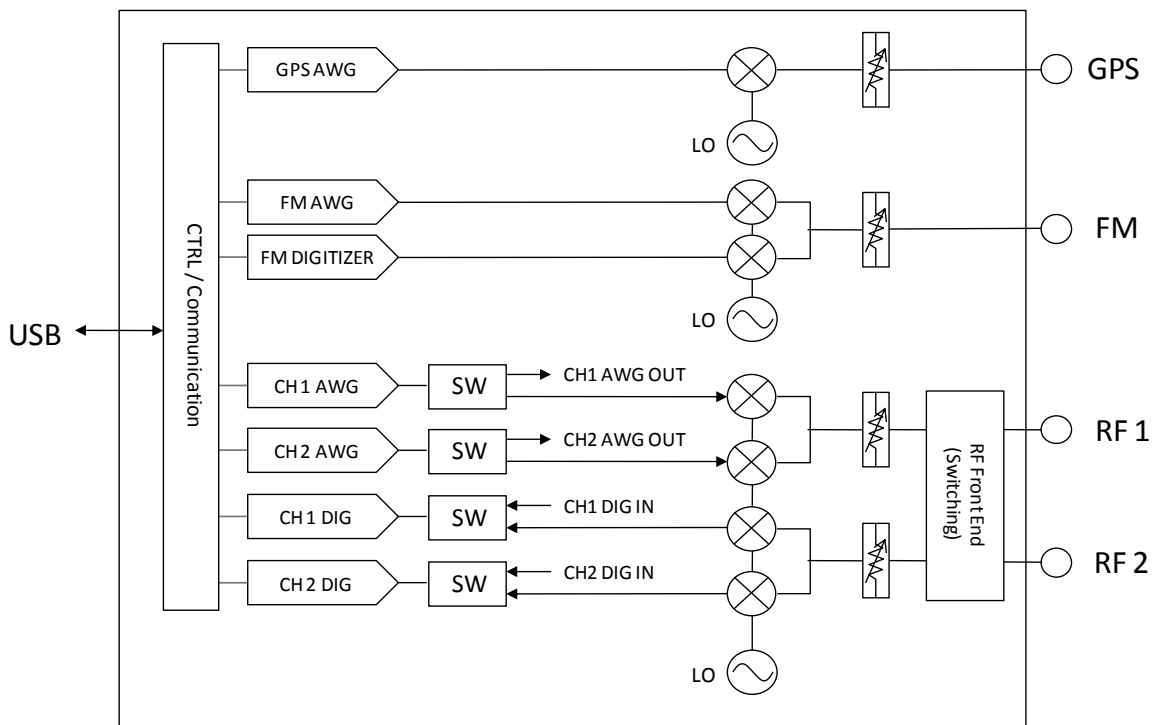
USB

CTRL / Communication

GPS AWG

LO

GPS

FM AWG

FM DIGITIZER

LO

FM

CH1 AWG

SW

CH1 AWG OUT

CH2 AWG

SW

CH2 AWG OUT

CH1 DIG

SW

CH1 DIG IN

CH2 DIG

SW

CH2 DIG IN

LO

RF Front End (Switching)

RF 1

RF 2